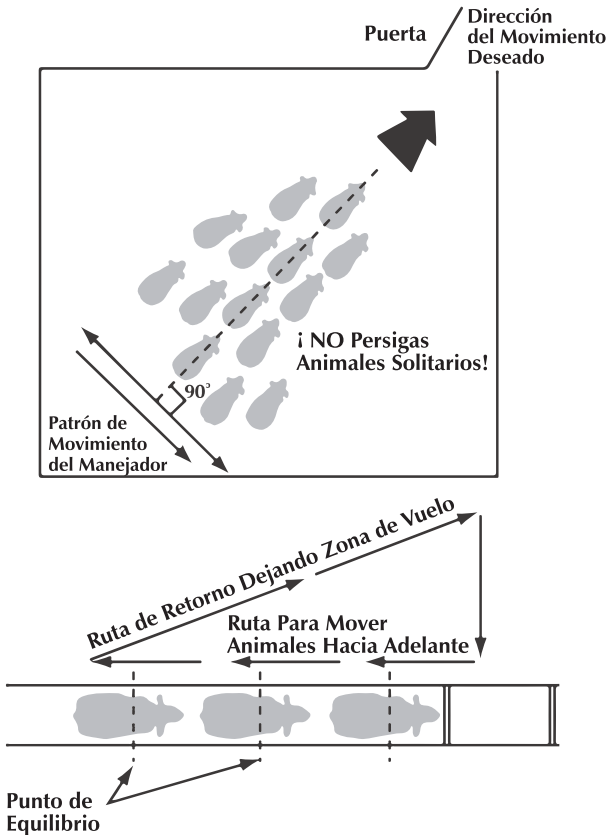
Puerta

Dirección del Movimiento Deseado

¡ NO Persigas Animales Solitarios!

90°

Patrón de Movimiento del Manejador

Ruta de Retorno Dejando Zona de Vuelo

Ruta Para Mover Animales Hacia Adelante

Punto de Equilibrio